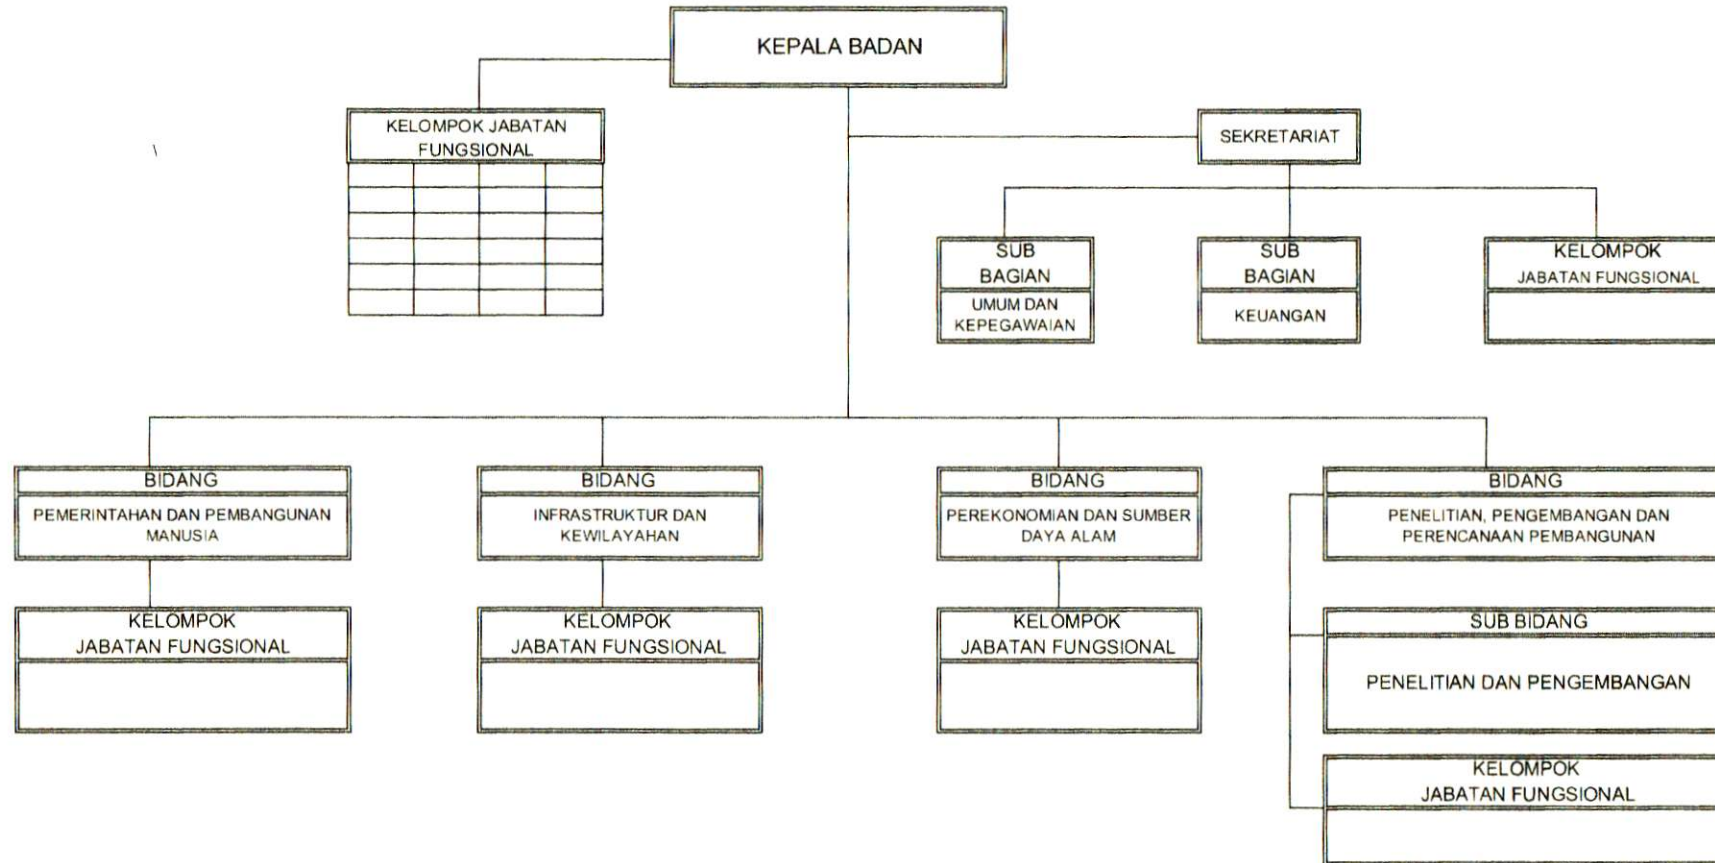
KEPALA BADAN

KELOMPOK JABATAN FUNGSIONAL

SEKRETARIAT

SUB BAGIAN
UMUM DAN KEPEGAWAIAN

SUB BAGIAN
KEUANGAN

KELOMPOK JABATAN FUNGSIONAL

BIDANG
PEMERINTAHAN DAN PEMBANGUNAN MANUSIA

KELOMPOK JABATAN FUNGSIONAL

BIDANG
INFRASTRUKTUR DAN KEWILAYAHAN

KELOMPOK JABATAN FUNGSIONAL

BIDANG
PEREKONOMIAN DAN SUMBER DAYA ALAM

KELOMPOK JABATAN FUNGSIONAL

BIDANG
PENELITIAN, PENGEMBANGAN DAN PERENCANAAN PEMBANGUNAN

SUB BIDANG
PENELITIAN DAN PENGEMBANGAN

KELOMPOK JABATAN FUNGSIONAL